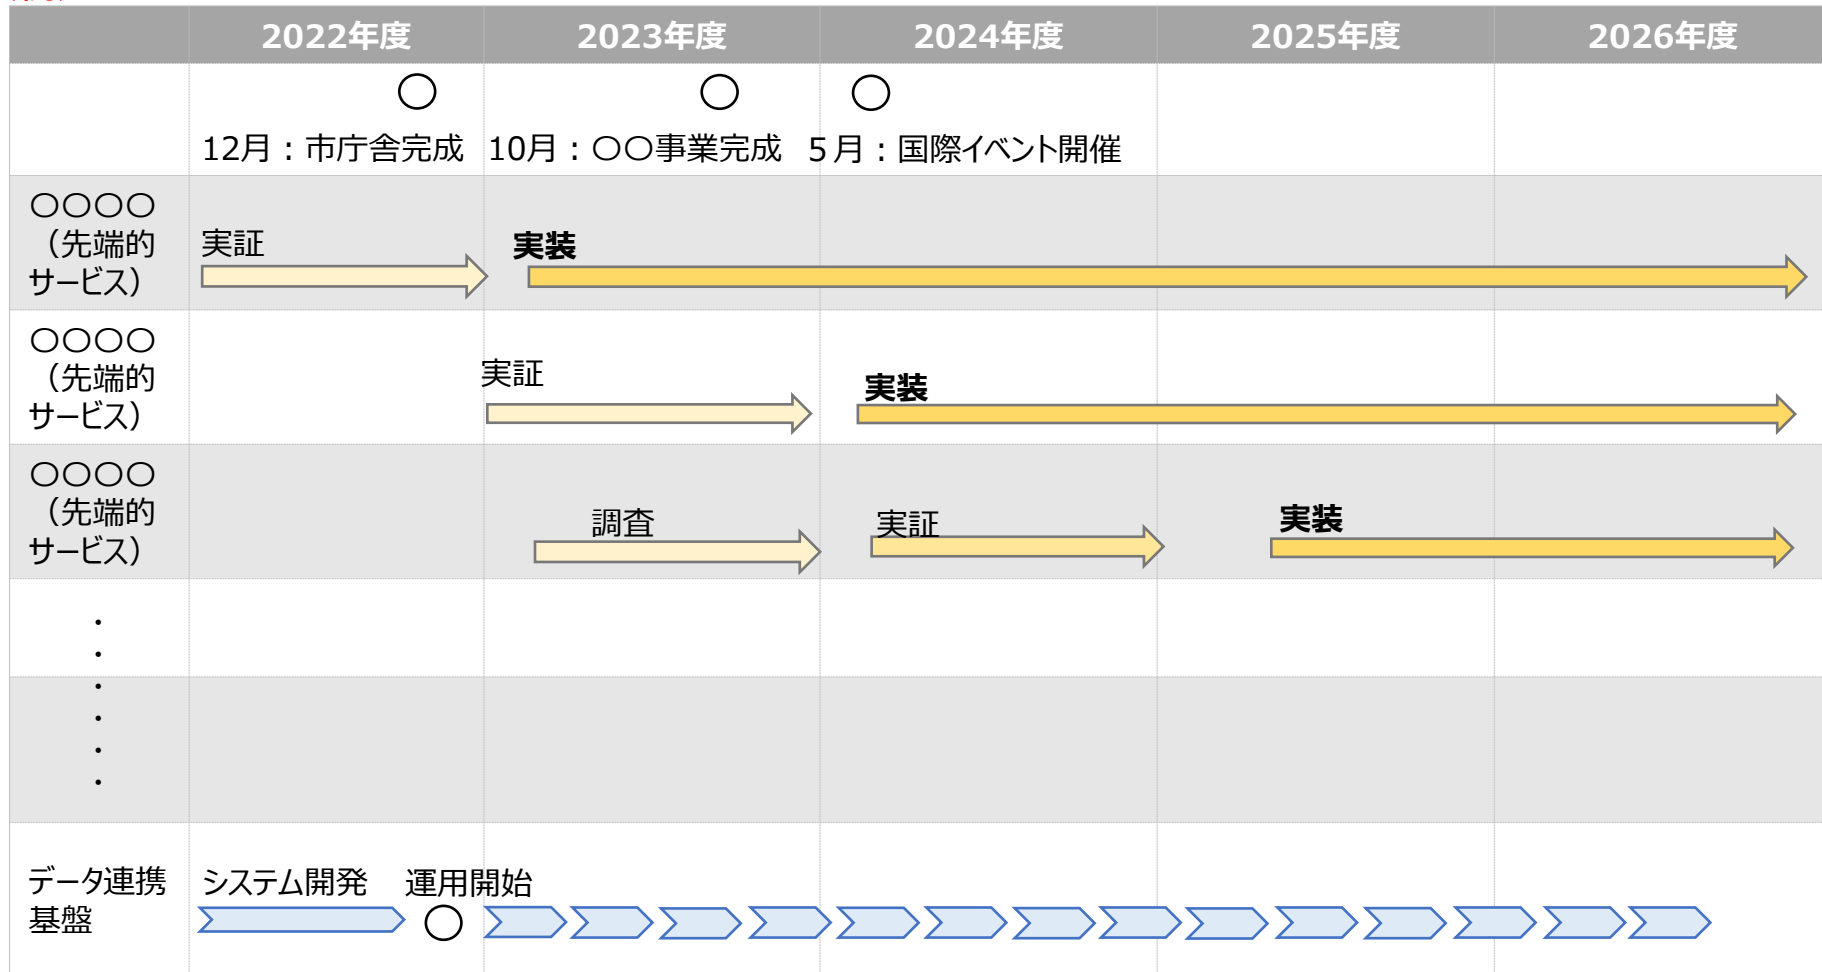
| | 2022年度 | 2023年度 | 2024年度 | 2025年度 | 2026年度 |
|---|---|---|---|---|---|
| | ◯ 12月：市庁舎完成 | ◯ 10月：〇〇事業完成 | ◯ 5月：国際イベント開催 | | |
| 〇〇〇〇（先端的サービス） | 実証 | 実装 | | | |
| 〇〇〇〇（先端的サービス） | | 実証 | 実装 | | |
| 〇〇〇〇（先端的サービス） | | 調査 | 実証 | 実装 | |
| ・<br>・<br>・<br>・<br>・<br>・ | | | | | |
| データ連携基盤 | システム開発　運用開始 ◯ | | | | |